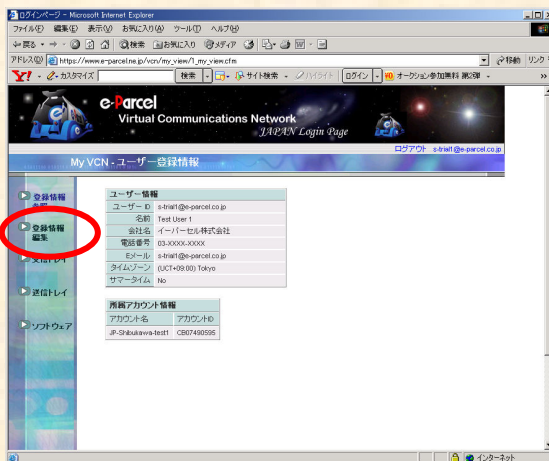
ログインページ - Microsoft Internet Explorer

ファイル(F) 編集(E) 表示(V) お気に入り(A) ツール(T) ヘルプ(H)

戻る 検索 お気に入り メディア

アドレス(D) https://www.e-parcel.ne.jp/vcn/my_view/1_my_view.cfm

移動 リンク

カスタマイズ 検索 サイト検索 ハイライト ログイン オークション参加無料 諏訪弾

e-Parcel
Virtual Communications Network
JAPAN Login Page

ログアウト s-trial1@e-parcel.co.jp

My VCN - ユーザー登録情報

登録情報参照

登録情報編集

受信トレイ

送信トレイ

ソフトウェア

| ユーザー情報 | |
|---|---|
| ユーザー ID | s-trial1@e-parcel.co.jp |
| 名前 | Test User 1 |
| 会社名 | イーパーセル株式会社 |
| 電話番号 | 03-XXXX-XXXX |
| Eメール | s-trial1@e-parcel.co.jp |
| タイムゾーン | (UCT+09:00) Tokyo |
| サマータイム | No |

| 所属アカウント情報 | |
|---|---|
| アカウント名 | アカウントID |
| JP-Shibukawa-test1 | CB07490595 |

インターネット